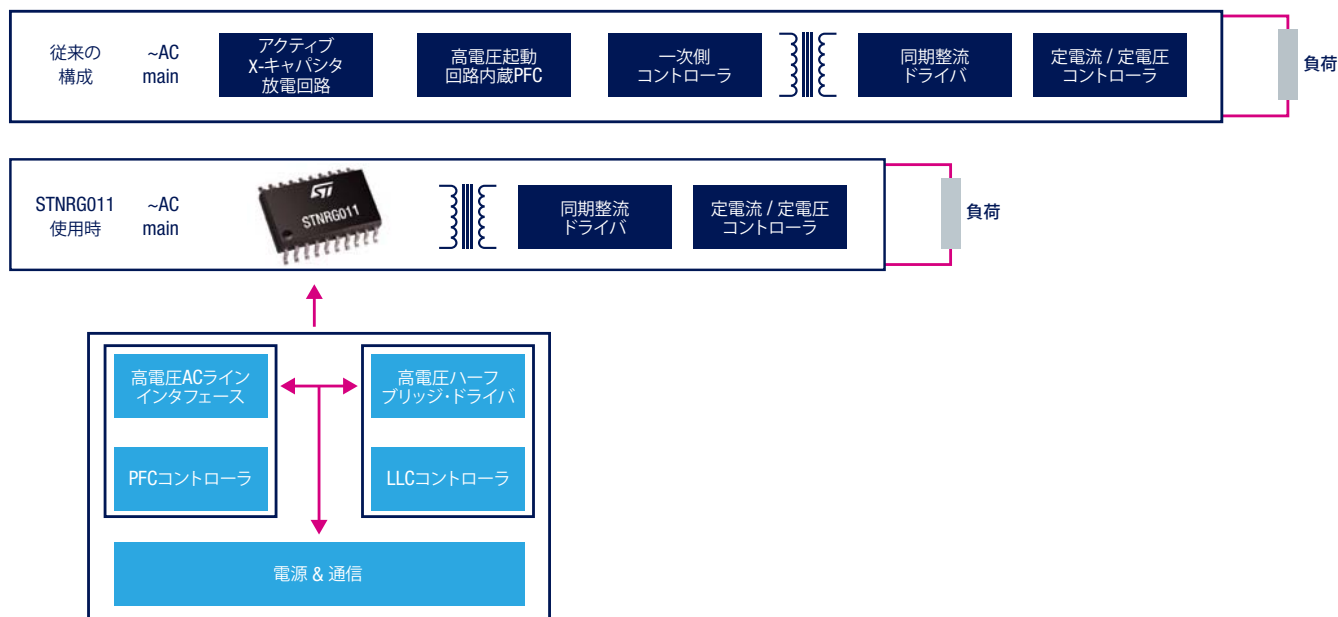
従来の構成

~AC main

アクティブ X-キャパシタ 放電回路

高電圧起動 回路内蔵PFC

一次側 コントローラ

同期整流 ドライバ

定電流 / 定電圧 コントローラ

負荷

STNRG011 使用時

~AC main

STNRG011

同期整流 ドライバ

定電流 / 定電圧 コントローラ

負荷

高電圧ACライン インタフェース

PFCコントローラ

高電圧ハーフ ブリッジ・ドライバ

LLCコントローラ

電源 & 通信